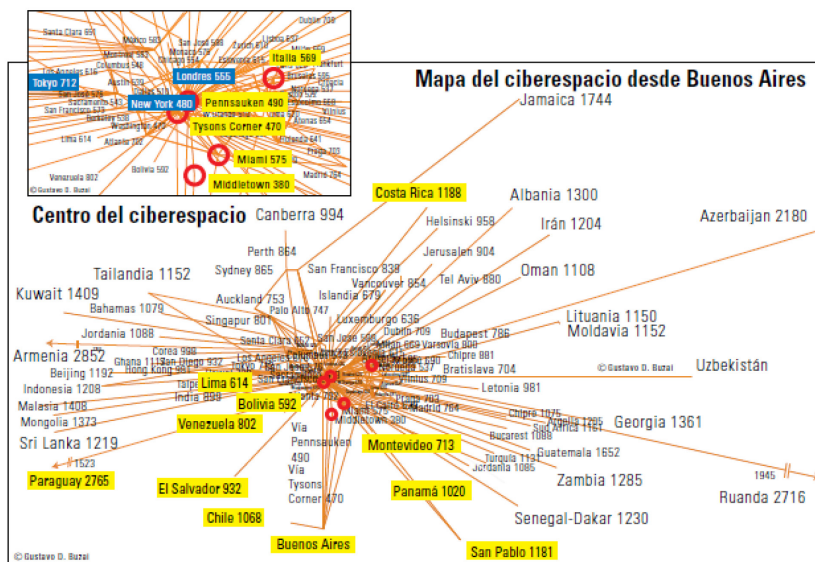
Santa Clara 651
Mexico 563
San José 568
Zurich 618
Lisboa 657
Dublin 708
Montreal 583
Monaco 578
Columbus 548
Chicago 554
Estocolmo 615
Italia 569
Los Angeles 616
Londres 555
Tokyo 712
Austin 579
New York 480
Pennsauken 490
Sacramento 543
San Francisco 573
Berkeley 538
Washington 465
Tysons Corner 470
Lima 614
Atlanta 702
Miami 575
Bolivia 592
Venezuela 858
Middletown 380
Madrid 764
Praga 703
© Gustavo D. Buzai

Mapa del ciberespacio desde Buenos Aires

Jamaica 1744
Costa Rica 1188
Albania 1300
Centro del ciberespacio
Canberra 994
Azerbaijan 2180
Helsinski 958
Irán 1204
Perth 864
Jerusalen 904
Tailandia 1152
Sydney 865
San Francisco 838
Oman 1108
Vancouver 854
Tel Aviv 880
Kuwait 1409
Islandia 679
Bahamas 1079
Auckland 753
Palo Alto 747
Luxemburgo 636
Lituania 1150
Singapur 801
Dublin 709
Budapest 786
Moldavia 1152
Jordania 1088
Corea 998
Chipre 881
Armenia 2852
Ghana 1113
San Diego 932
Bratislava 704
© Gustavo D. Buzai
Uzbekistán
Beijing 1192
Hong Kong 991
Letonia 981
Indonesia 1208
Lima 614
India 899
Malasia 1408
Bolivia 592
Chipre 1075
Mongolia 1373
Venezuela 802
Via Pennsauken 490
Madrid 764
Georgia 1361
Sri Lanka 1219
Bucarest 1088
1523
Montevideo 713
Guatemala 1652
Turquia 1131
Paraguay 2765
Jordania 1085
Zambia 1285
El Salvador 932
Via Tysons Corner 470
Panamá 1020
1945
Ruanda 2716
Chile 1068
Senegal-Dakar 1230
Buenos Aires
San Pablo 1181
© Gustavo D. Buzai